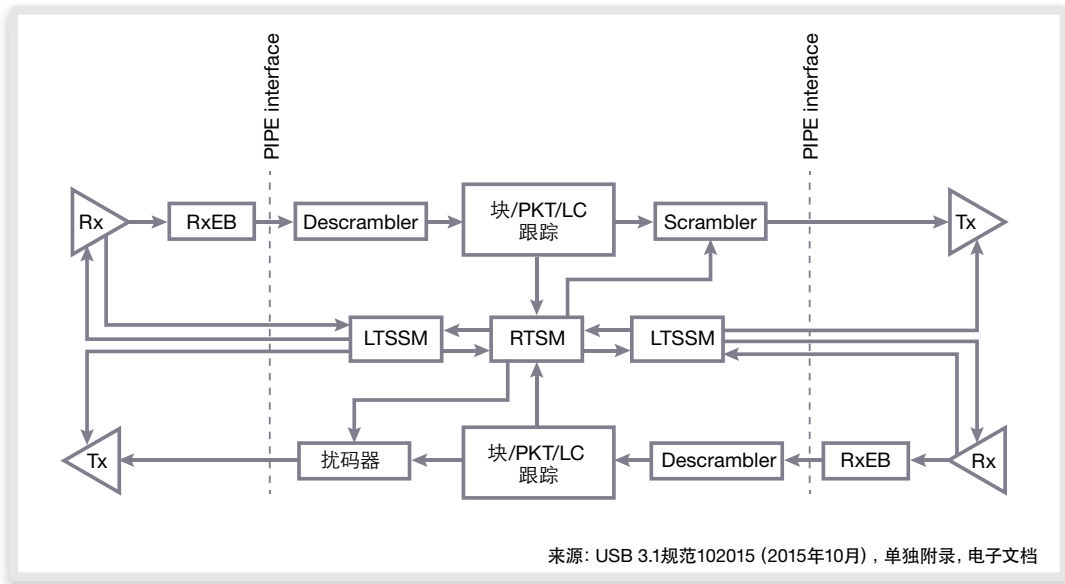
PIPE interface

PIPE interface

Rx

RxEB

Descrambler

块/PKT/LC 跟踪

Scrambler

Tx

LTSSM

RTSM

LTSSM

Tx

扰码器

块/PKT/LC 跟踪

Descrambler

RxEB

Rx

来源：USB 3.1规范102015（2015年10月），单独附录，电子文档